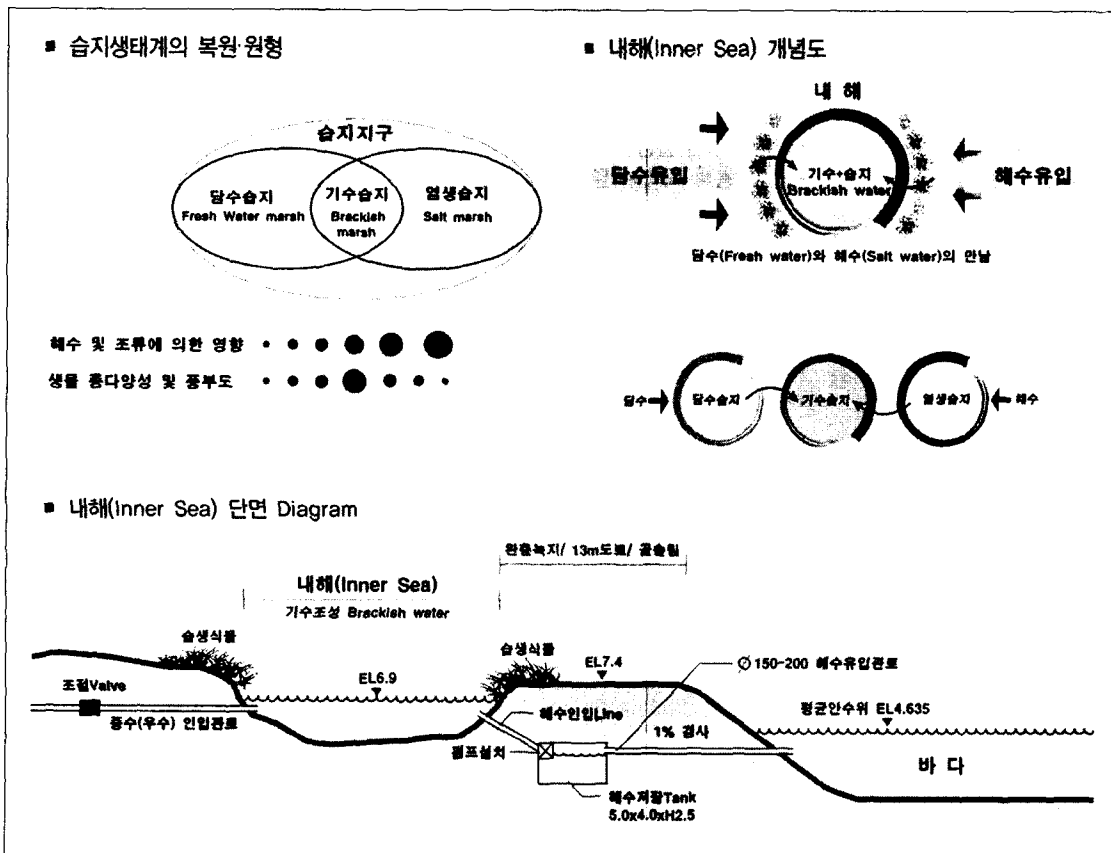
■ 습지생태계의 복원 원형

습지지구

담수습지
Fresh Water marsh

기수습지
Brackish marsh

염생습지
Salt marsh

해수 및 조류에 의한 영향

생물 종다양성 및 풍부도

■ 내해(Inner Sea) 개념도

내 해

담수유입

기수+습지
Brackish water

해수유입

담수(Fresh water)와 해수(Salt water)의 만남

담수 담수습지 기수습지 염생습지 해수

■ 내해(Inner Sea) 단면 Diagram

완충녹지/ 13m도로/ 골솔림

내해(Inner Sea)
기수조성 Brackish water

습생식물

조절Valve

EL6.9

용수(우수) 인입관로

습생식물

EL7.4

∅150-200 해수유입관로

해수인입Line

펌프설치

1% 경사

평균만수위 EL4.635

바 다

해수저장Tank
5.0x4.0xH2.5